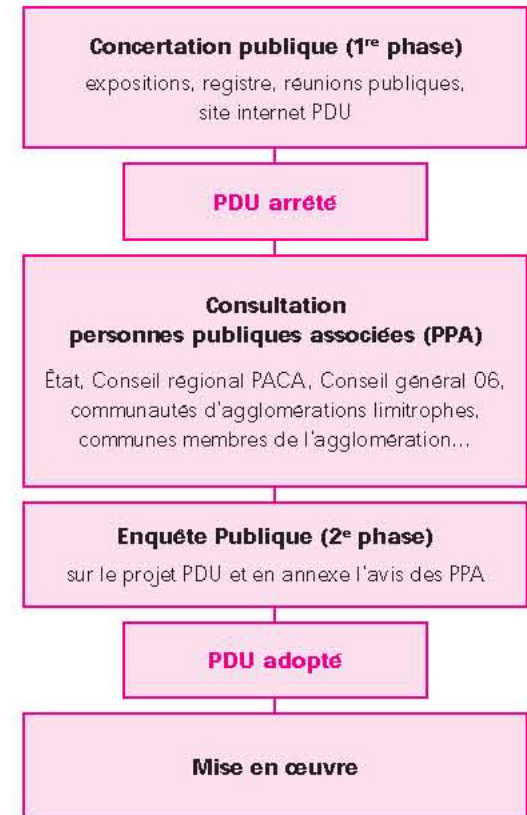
**Concertation publique (1$^{re}$ phase)**
expositions, registre, réunions publiques, site internet PDU

**PDU arrêté**

**Consultation personnes publiques associées (PPA)**
État, Conseil régional PACA, Conseil général 06, communautés d'agglomérations limitrophes, communes membres de l'agglomération...

**Enquête Publique (2$^{e}$ phase)**
sur le projet PDU et en annexe l'avis des PPA

**PDU adopté**

**Mise en œuvre**